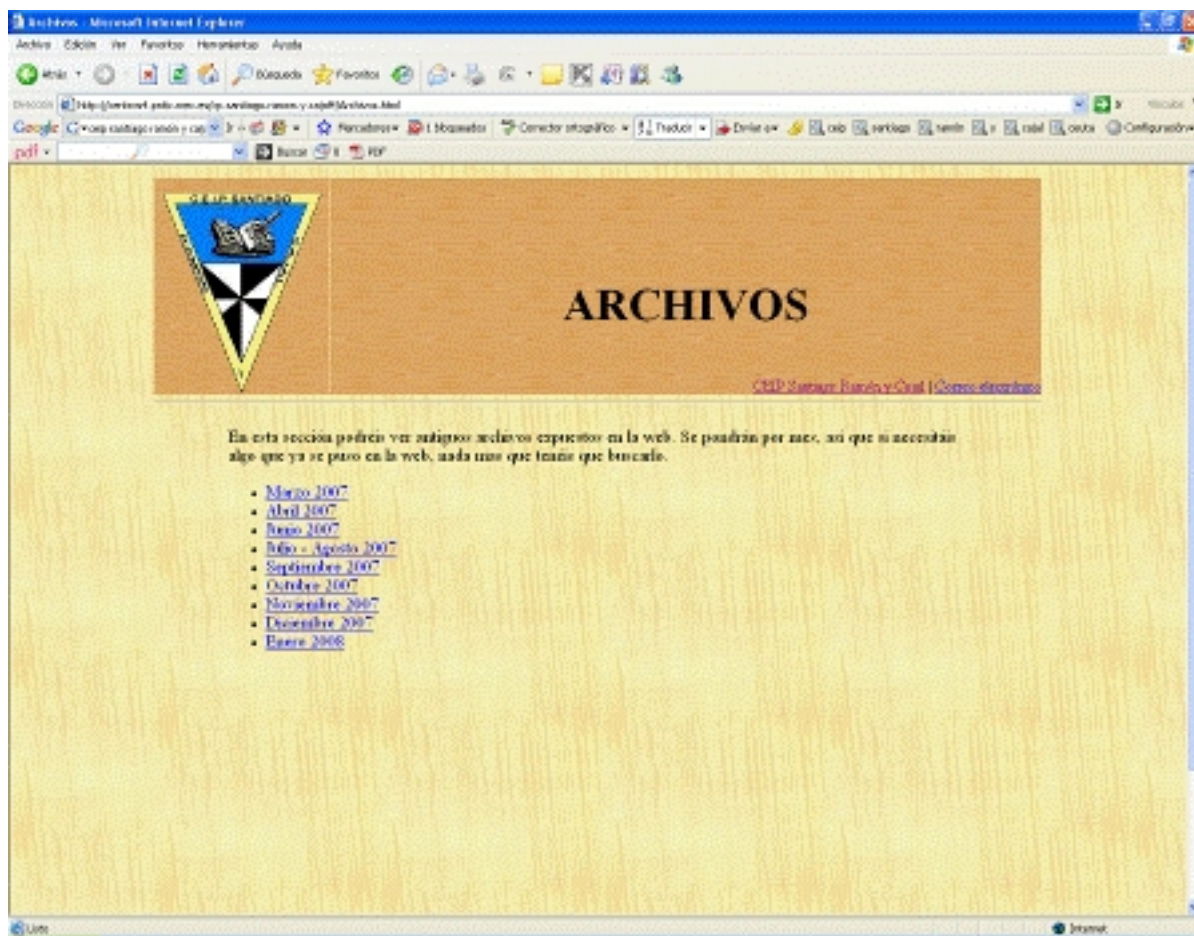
Archivos - Microsoft Internet Explorer

Archivo Edición Ver Favoritos Herramientas Ayuda

Atrás Búsqueda Favoritos

Dirección http://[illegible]/archivos.html Ir Vínculos

Google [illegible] Ir Marcadores Bloqueados Corrector ortográfico Traducir Enviar a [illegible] santiago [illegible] ramón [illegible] cajal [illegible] ceuta Configuración

pdf Buscar PDF

C.E.I.P. SANTIAGO

ARCHIVOS

CEIP Santiago Ramón y Cajal | Correo electrónico

En esta sección podréis ver antiguos archivos expuestos en la web. Se pondrán por mes, así que si necesitáis algo que ya se puso en la web, nada mas que tenéis que buscarlo.

- Marzo 2007
- Abril 2007
- Junio 2007
- Julio - Agosto 2007
- Septiembre 2007
- Octubre 2007
- Noviembre 2007
- Diciembre 2007
- Enero 2008

Listo

Internet